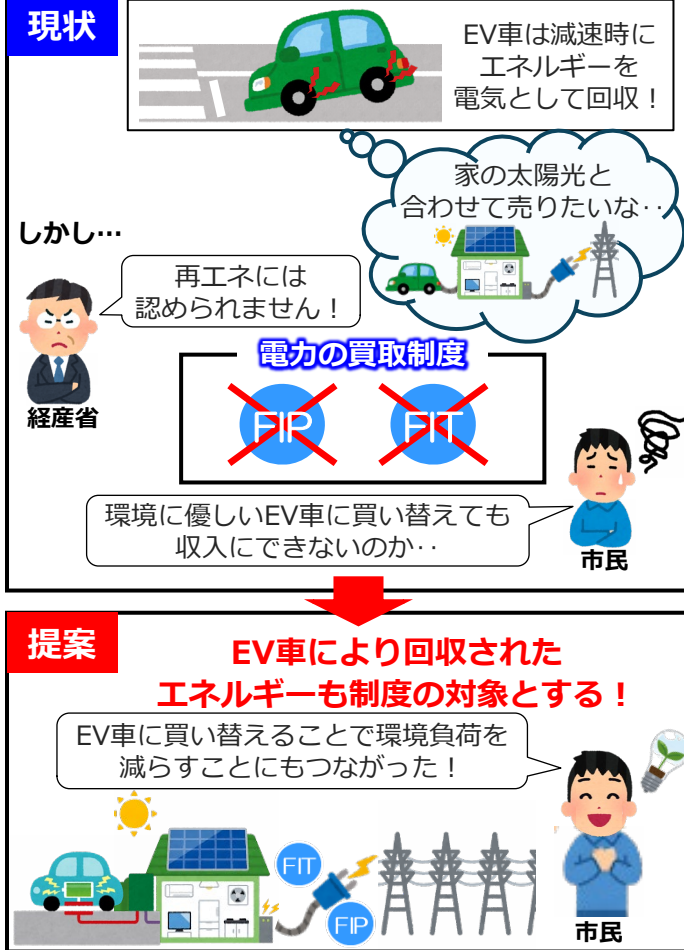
現状

EV車は減速時にエネルギーを電気として回収！

家の太陽光と合わせて売りたいな‥

しかし…

再エネには認められません！

経産省

電力の買取制度

FIP

FIT

環境に優しいEV車に買い替えても収入にできないのか‥

市民

提案

EV車により回収されたエネルギーも制度の対象とする！

EV車に買い替えることで環境負荷を減らすことにもつながった！

FIT

FIP

市民